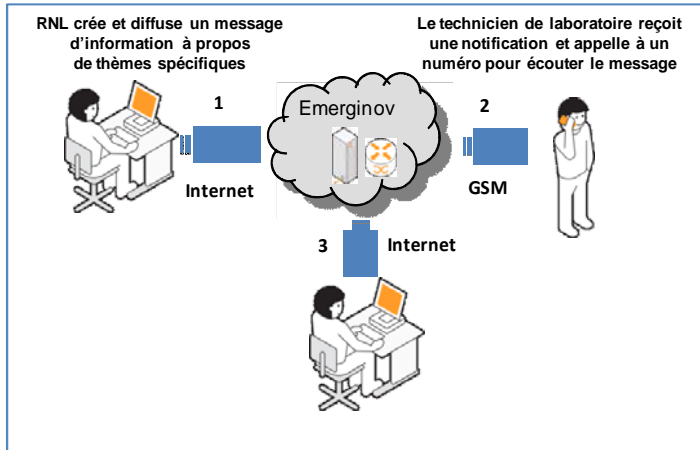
RNL crée et diffuse un message d'information à propos de thèmes spécifiques

Le technicien de laboratoire reçoit une notification et appelle à un numéro pour écouter le message

1

Emerginov

2

Internet

GSM

3

Internet